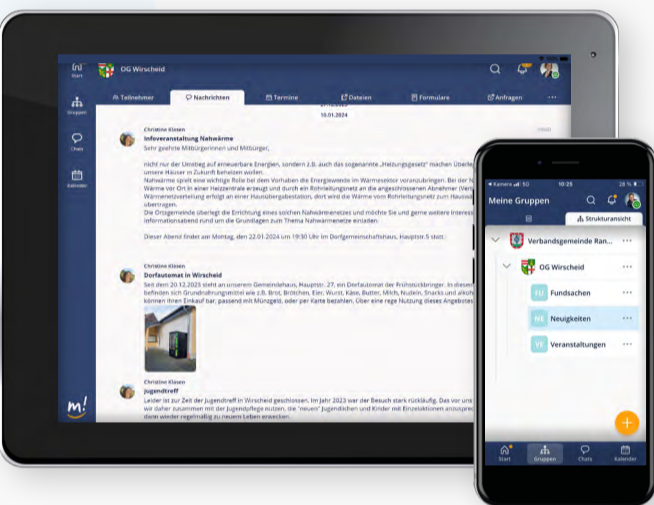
Start

Gruppen

Chats

Kalender

OG Wirscheid

Teilnehmer

Nachrichten

Termine

Dateien

Formulare

Anfragen

10.01.2024

Christine Klosen
Infoveranstaltung Nahwärme
Sehr geehrte Mitbürgerinnen und Mitbürger,

nicht nur der Umstieg auf erneuerbare Energien, sondern z.B. auch das sogenannte „Heizungsgesetz" machen Überle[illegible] unsere Häuser in Zukunft beheizen wollen.
Nahwärme spielt eine wichtige Rolle bei dem Vorhaben die Energiewende im Wärmesektor voranzubringen. Bei der N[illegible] Wärme vor Ort in einer Heizzentrale erzeugt und durch ein Rohrleitungsnetz an die angeschlossenen Abnehmer (Ver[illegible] Wärmenetzverteilung erfolgt an einer Hausübergabestation, dort wird die Wärme vom Rohrleitungsnetz zum Hausne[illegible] übertragen.
Die Ortsgemeinde überlegt die Errichtung eines solchen Nahwärmenetzes und möchte Sie und gerne weitere Interessi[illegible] Informationsabend rund um die Grundlagen zum Thema Nahwärmenetze einladen.

Dieser Abend findet am Montag, den 22.01.2024 um 19:30 Uhr im Dorfgemeinschaftshaus, Hauptstr.5 statt.

Christine Klosen
Dorfautomat in Wirscheid
Seit dem 20.12.2023 steht an unserem Gemeindehaus, Hauptstr. 27, ein Dorfautomat der Frühstücksbringer. In diesem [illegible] befinden sich Grundnahrungsmittel wie z.B. Brot, Brötchen, Eier, Wurst, Käse, Butter, Milch, Nudeln, Snacks und alkoh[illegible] können Ihren Einkauf bar, passend mit Münzgeld, oder per Karte bezahlen. Über eine rege Nutzung dieses Angebotes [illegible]

Christine Klosen
Jugendtreff
Leider ist zur Zeit der Jugendtreff in Wirscheid geschlossen. Im Jahr 2023 war der Besuch stark rückläufig. Das vor uns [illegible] wir daher zusammen mit der Jugendpflege nutzen, die "neuen" Jugendlichen und Kinder mit Einzelaktionen anzuspre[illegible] dann wieder regelmäßig zu neuem Leben erwecken.

m!

Kamera 5G 10:25 28 %

Meine Gruppen

Strukturansicht

Verbandsgemeinde Ran...

OG Wirscheid

FU Fundsachen

NE Neuigkeiten

VE Veranstaltungen

+

Start

Gruppen

Chats

Kalender